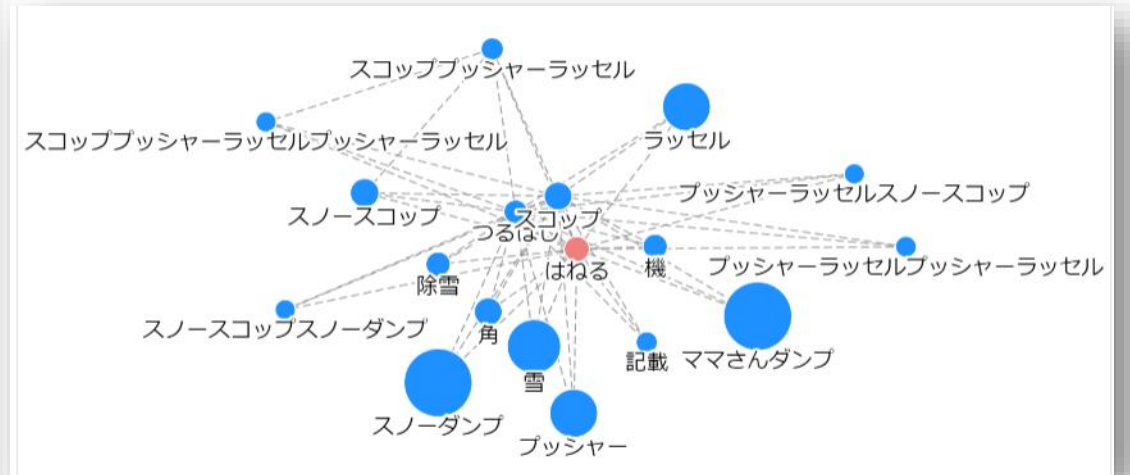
スコッププッシャーラッセル
スコッププッシャーラッセルプッシャーラッセル
ラッセル
プッシャーラッセルスノースコップ
スノースコップ
スコップ
つるはし
はねる
機
プッシャーラッセルプッシャーラッセル
除雪
スノースコップスノーダンプ
角
雪
記載
ママさんダンプ
スノーダンプ
プッシャー